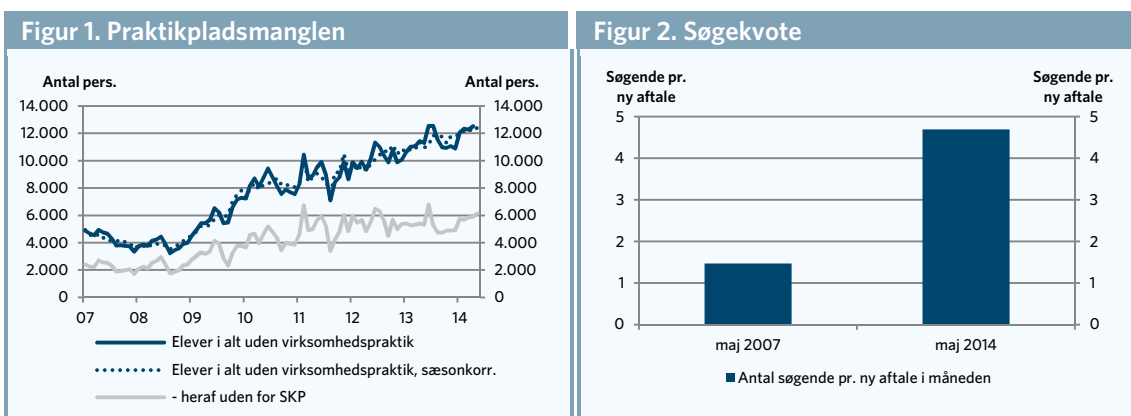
Figur 1. Praktikpladsmanglen

Antal pers.

Antal pers.

14.000
12.000
10.000
8.000
6.000
4.000
2.000
0

14.000
12.000
10.000
8.000
6.000
4.000
2.000
0

07 08 09 10 11 12 13 14

Elever i alt uden virksomhedspraktik

Elever i alt uden virksomhedspraktik, sæsonkorr.

- heraf uden for SKP

Figur 2. Søgekvote

Søgende pr. ny aftale

Søgende pr. ny aftale

5
4
3
2
1
0

5
4
3
2
1
0

maj 2007

maj 2014

Antal søgende pr. ny aftale i måneden